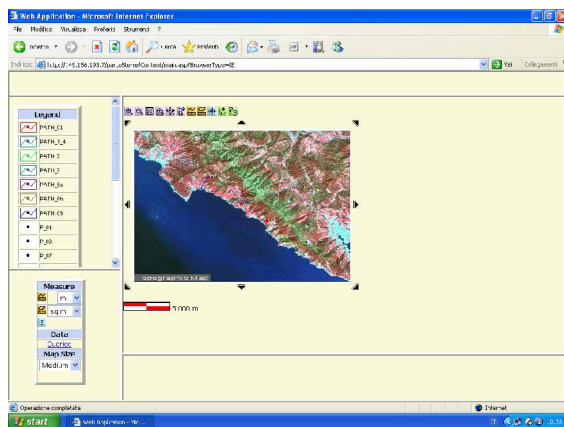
Web Application - Microsoft Internet Explorer

File Modifica Visualizza Preferiti Strumenti ?

Indietro Cerca Preferiti

Indirizzo http://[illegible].156.133.7/par_uStarnoContool/main.asp?BrowserType=IE

Vai Collegamenti

Legend

PATH_C1

PATH_C4

PATH_3

PATH_2

PATH_6a

PATH_6b

PATH_C5

P_01

P_03

P_07

Measure

m

sq m

Data

Queries

Map Size

Medium

Geographic Map

5,000 m

Operazione completata

Internet

start

Web Application - Mic...